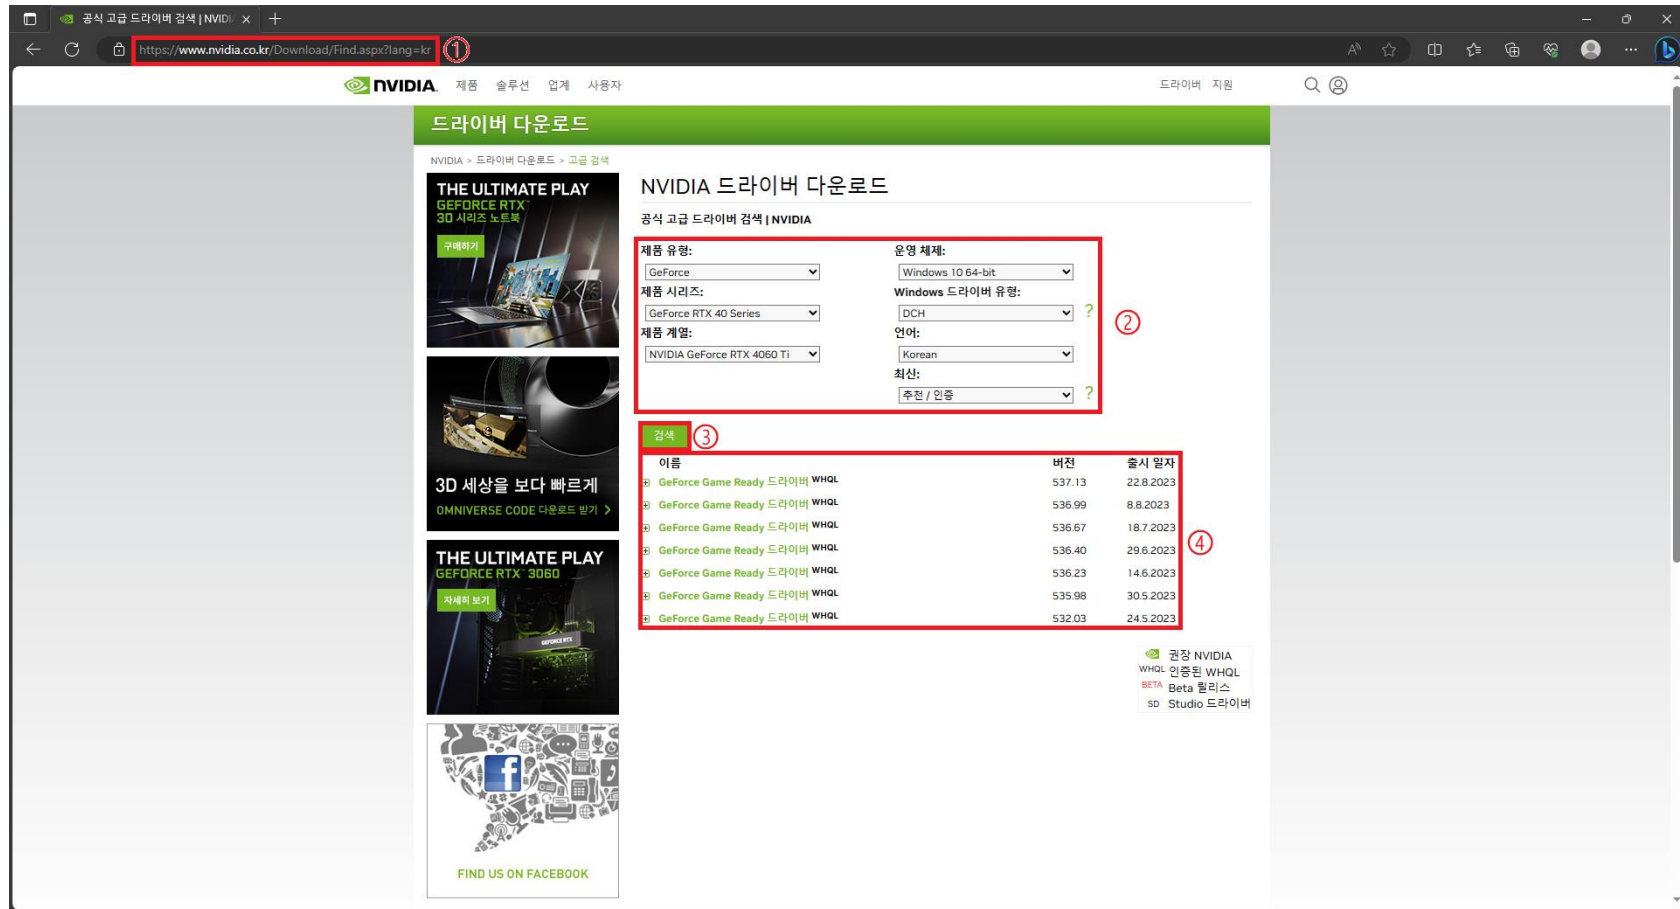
공식 고급 드라이버 검색 | NVIDI ×

https://www.nvidia.co.kr/Download/Find.aspx?lang=kr ①

NVIDIA 제품 솔루션 업계 사용자 드라이버 지원

드라이버 다운로드

NVIDIA > 드라이버 다운로드 > 고급 검색

THE ULTIMATE PLAY
GEFORCE RTX
30 시리즈 노트북
구매하기

3D 세상을 보다 빠르게
OMNIVERSE CODE 다운로드 받기 >

THE ULTIMATE PLAY
GEFORCE RTX 3060
자세히 보기

FIND US ON FACEBOOK

NVIDIA 드라이버 다운로드

공식 고급 드라이버 검색 | NVIDIA

제품 유형:
GeForce
제품 시리즈:
GeForce RTX 40 Series
제품 계열:
NVIDIA GeForce RTX 4060 Ti

운영 체제:
Windows 10 64-bit
Windows 드라이버 유형:
DCH ?
언어:
Korean
최신:
추천 / 인증 ?

②

검색 ③

| 이름 | 버전 | 출시 일자 |
|---|---|---|
| GeForce Game Ready 드라이버 WHQL | 537.13 | 22.8.2023 |
| GeForce Game Ready 드라이버 WHQL | 536.99 | 8.8.2023 |
| GeForce Game Ready 드라이버 WHQL | 536.67 | 18.7.2023 |
| GeForce Game Ready 드라이버 WHQL | 536.40 | 29.6.2023 |
| GeForce Game Ready 드라이버 WHQL | 536.23 | 14.6.2023 |
| GeForce Game Ready 드라이버 WHQL | 535.98 | 30.5.2023 |
| GeForce Game Ready 드라이버 WHQL | 532.03 | 24.5.2023 |

④

권장 NVIDIA
WHQL 인증된 WHQL
BETA Beta 릴리스
SD Studio 드라이버